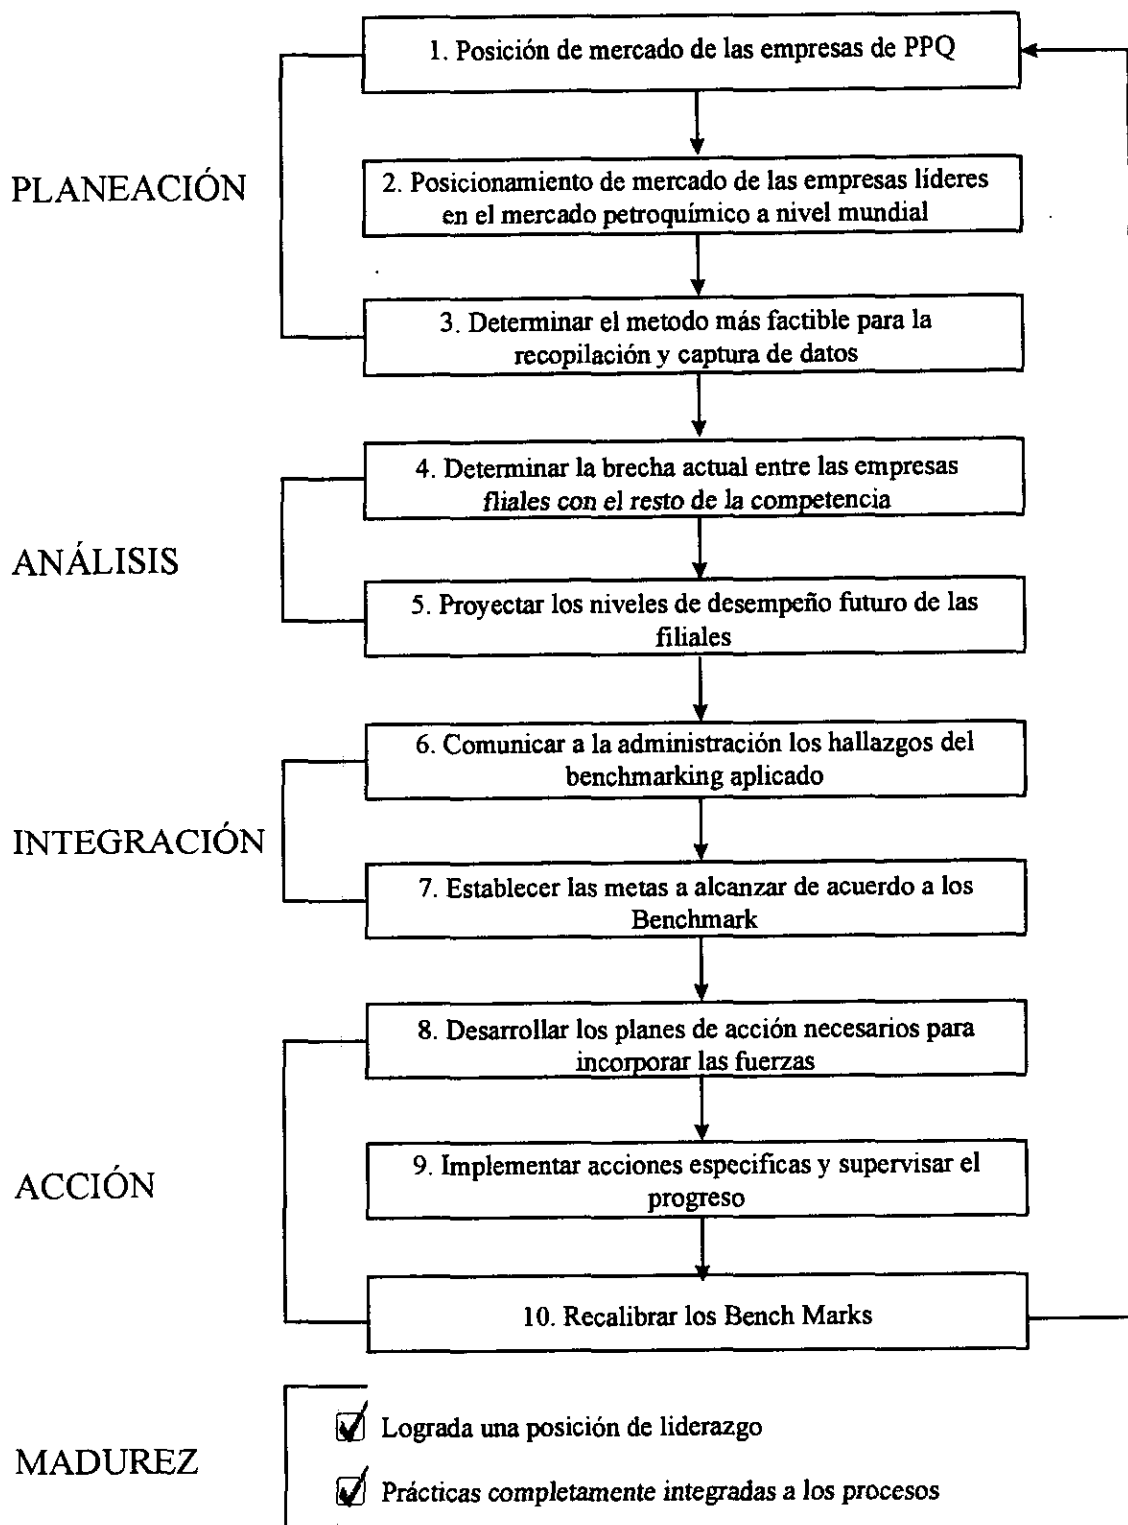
PLANEACIÓN

1. Posición de mercado de las empresas de PPQ

2. Posicionamiento de mercado de las empresas líderes en el mercado petroquímico a nivel mundial

3. Determinar el metodo más factible para la recopilación y captura de datos

ANÁLISIS

4. Determinar la brecha actual entre las empresas fliales con el resto de la competencia

5. Proyectar los niveles de desempeño futuro de las filiales

INTEGRACIÓN

6. Comunicar a la administración los hallazgos del benchmarking aplicado

7. Establecer las metas a alcanzar de acuerdo a los Benchmark

ACCIÓN

8. Desarrollar los planes de acción necesarios para incorporar las fuerzas

9. Implementar acciones especificas y supervisar el progreso

10. Recalibrar los Bench Marks

MADUREZ

Lograda una posición de liderazgo

Prácticas completamente integradas a los procesos